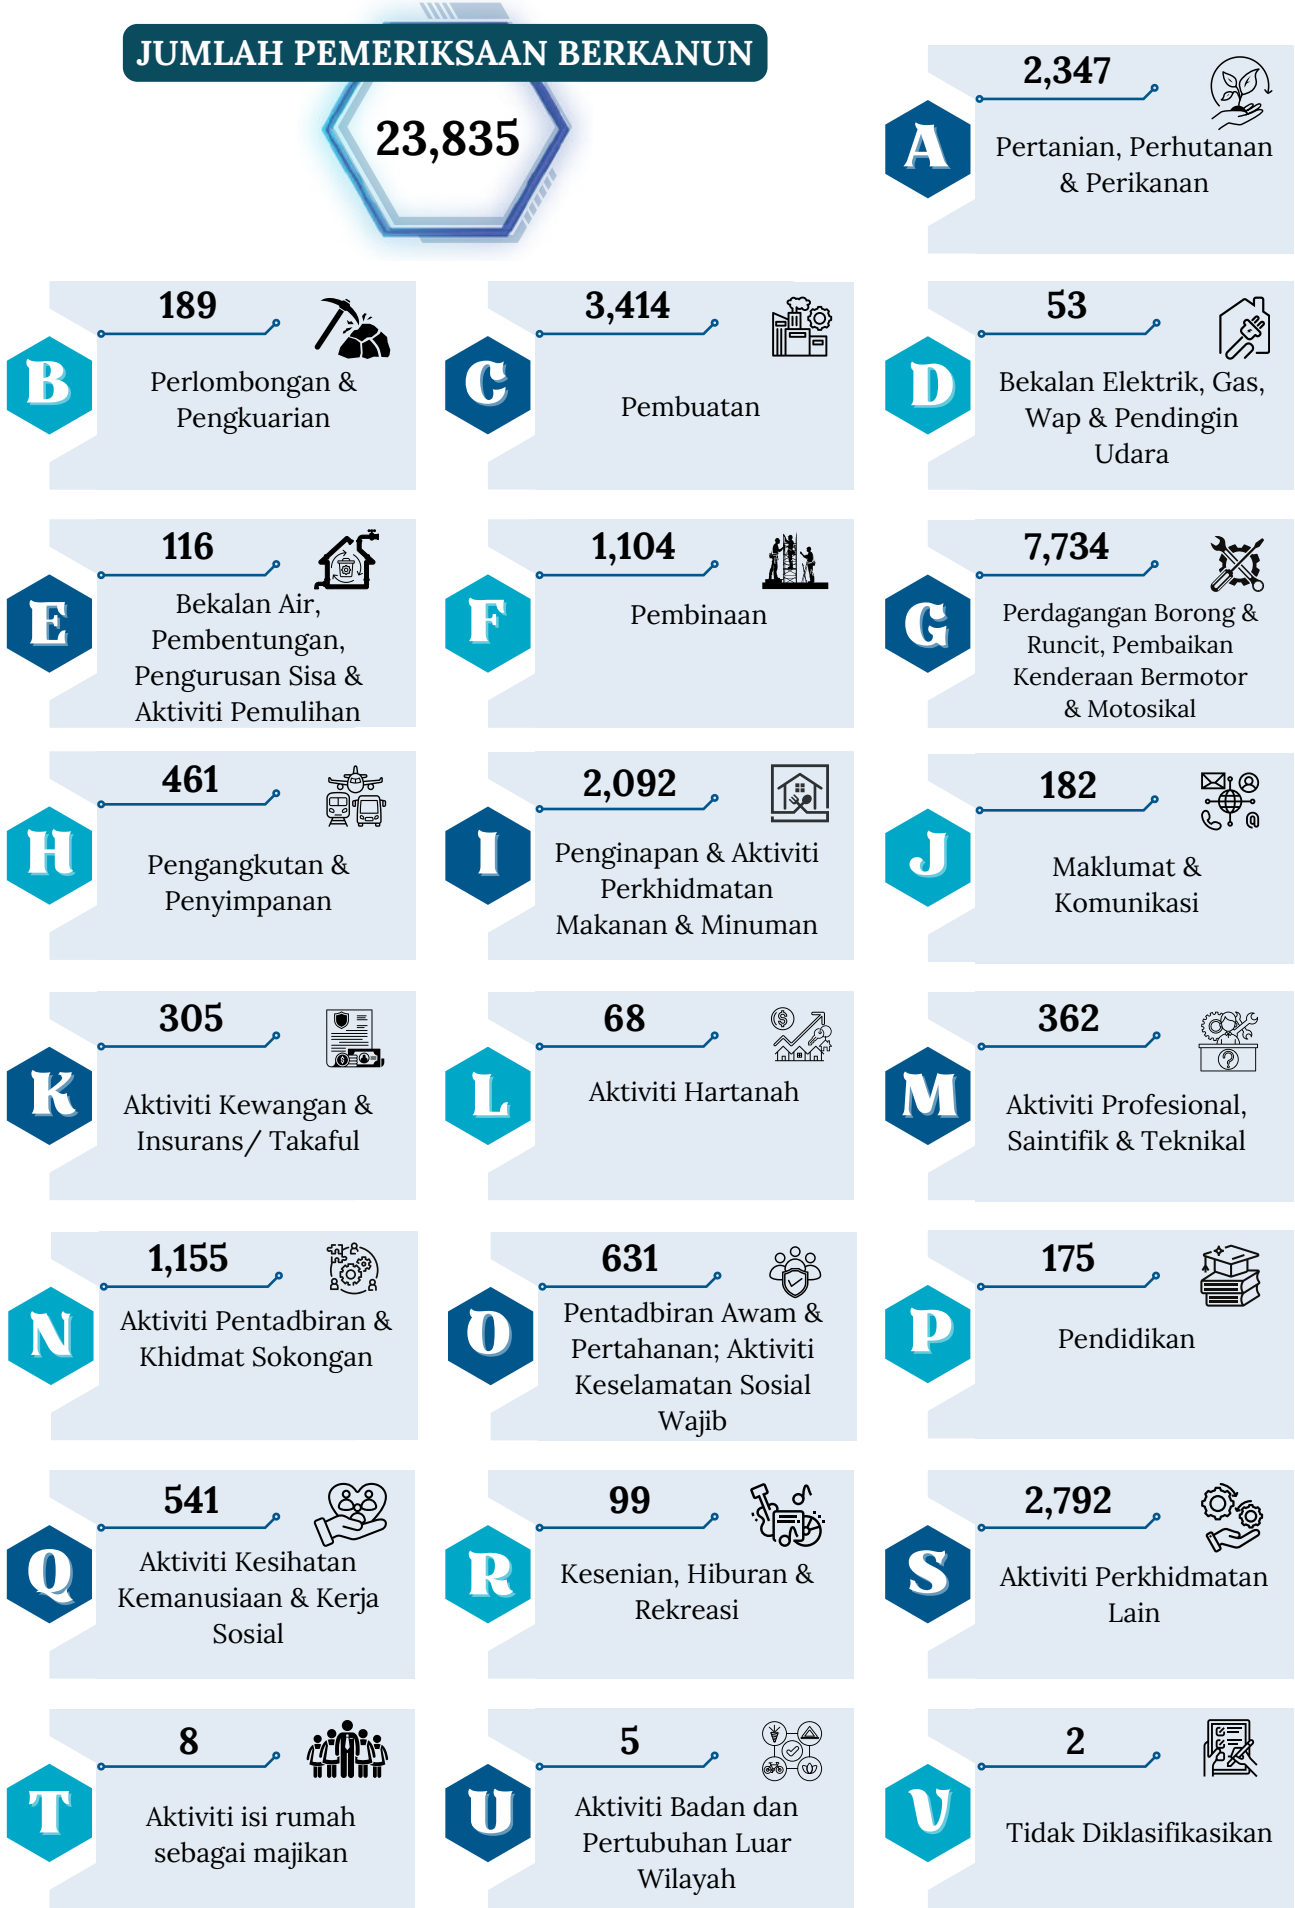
JUMLAH PEMERIKSAAN BERKANUN

23,835

A
2,347
Pertanian, Perhutanan & Perikanan

B
189
Perlombongan & Pengkuarian

C
3,414
Pembuatan

D
53
Bekalan Elektrik, Gas, Wap & Pendingin Udara

E
116
Bekalan Air, Pembentungan, Pengurusan Sisa & Aktiviti Pemulihan

F
1,104
Pembinaan

G
7,734
Perdagangan Borong & Runcit, Pembaikan Kenderaan Bermotor & Motosikal

H
461
Pengangkutan & Penyimpanan

I
2,092
Penginapan & Aktiviti Perkhidmatan Makanan & Minuman

J
182
Maklumat & Komunikasi

K
305
Aktiviti Kewangan & Insurans/ Takaful

L
68
Aktiviti Hartanah

M
362
Aktiviti Profesional, Saintifik & Teknikal

N
1,155
Aktiviti Pentadbiran & Khidmat Sokongan

O
631
Pentadbiran Awam & Pertahanan; Aktiviti Keselamatan Sosial Wajib

P
175
Pendidikan

Q
541
Aktiviti Kesihatan Kemanusiaan & Kerja Sosial

R
99
Kesenian, Hiburan & Rekreasi

S
2,792
Aktiviti Perkhidmatan Lain

T
8
Aktiviti isi rumah sebagai majikan

U
5
Aktiviti Badan dan Pertubuhan Luar Wilayah

V
2
Tidak Diklasifikasikan